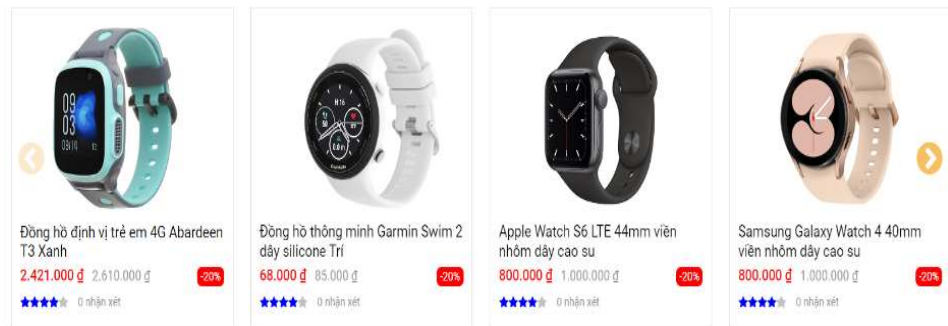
Đồng hồ định vị trẻ em 4G Abardeen T3 Xanh
2.421.000 ₫ 2.610.000 ₫
-20%
0 nhận xét

Đồng hồ thông minh Garmin Swim 2 dây silicone Trí
68.000 ₫ 85.000 ₫
-20%
0 nhận xét

Apple Watch S6 LTE 44mm viền nhôm dây cao su
800.000 ₫ 1.000.000 ₫
-20%
0 nhận xét

Samsung Galaxy Watch 4 40mm viền nhôm dây cao su
800.000 ₫ 1.000.000 ₫
-20%
0 nhận xét